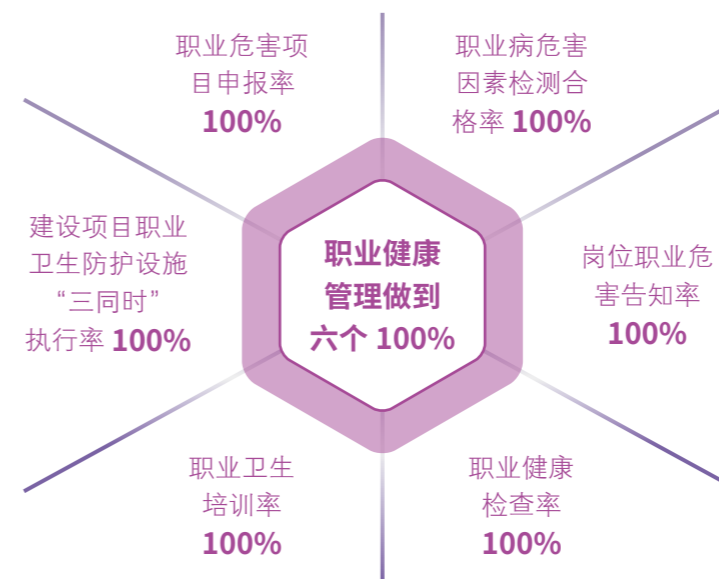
职业危害项
目申报率
100%

职业病危害
因素检测合
格率 100%

建设项目职业
卫生防护设施
“三同时”
执行率 100%

职业健康
管理做到
六个 100%

岗位职业危
害告知率
100%

职业卫生
培训率
100%

职业健康
检查率
100%